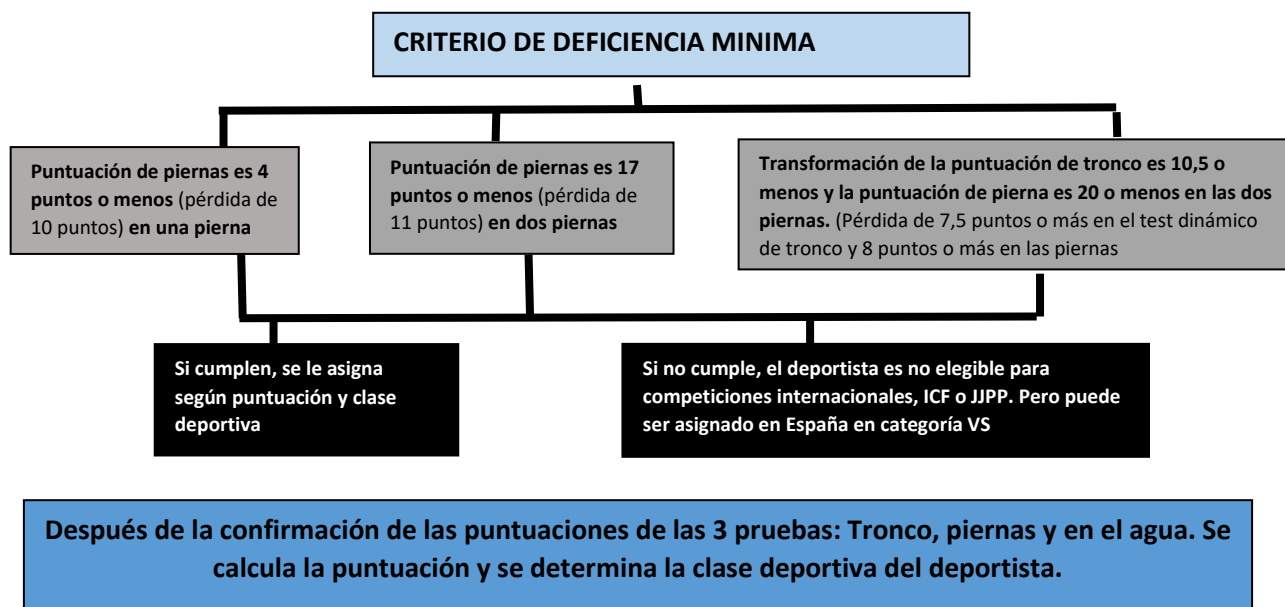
CRITERIO DE DEFICIENCIA MINIMA

Puntuación de piernas es 4 puntos o menos (pérdida de 10 puntos) en una pierna

Puntuación de piernas es 17 puntos o menos (pérdida de 11 puntos) en dos piernas

Transformación de la puntuación de tronco es 10,5 o menos y la puntuación de pierna es 20 o menos en las dos piernas. (Pérdida de 7,5 puntos o más en el test dinámico de tronco y 8 puntos o más en las piernas

Si cumplen, se le asigna según puntuación y clase deportiva

Si no cumple, el deportista es no elegible para competiciones internacionales, ICF o JJPP. Pero puede ser asignado en España en categoría VS

Después de la confirmación de las puntuaciones de las 3 pruebas: Tronco, piernas y en el agua. Se calcula la puntuación y se determina la clase deportiva del deportista.